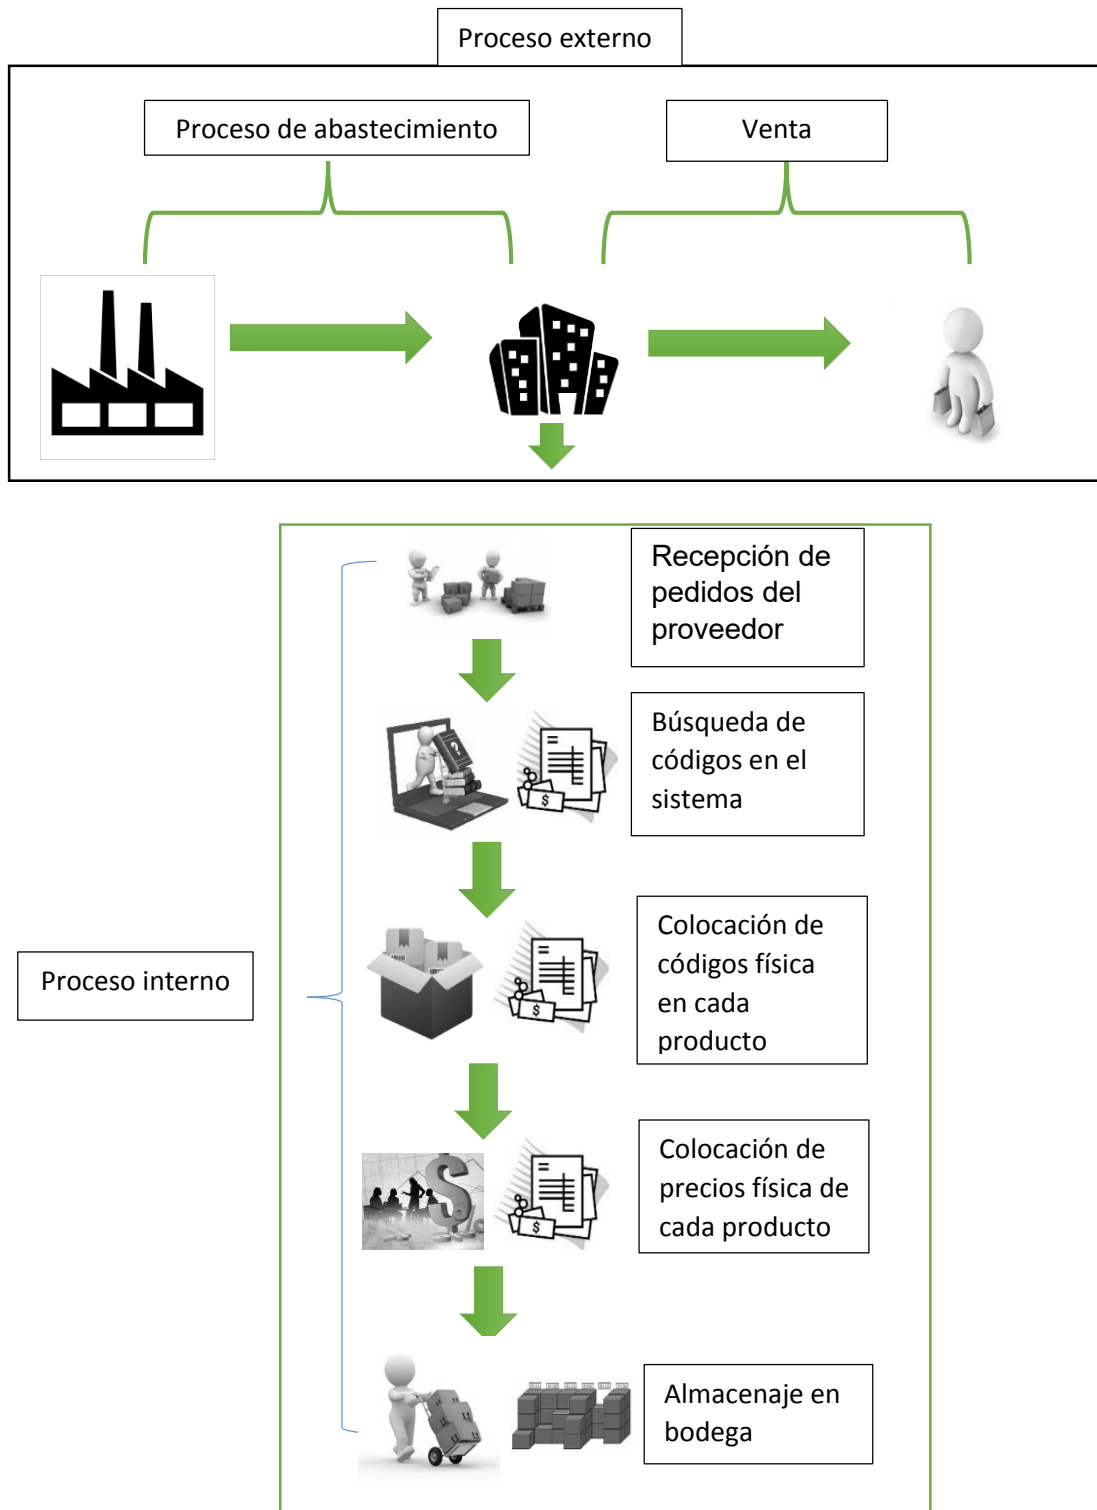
Proceso externo

Proceso de abastecimiento

Venta

Recepción de pedidos del proveedor

Búsqueda de códigos en el sistema

Proceso interno

Colocación de códigos física en cada producto

Colocación de precios física de cada producto

Almacenaje en bodega

$

$

$

$